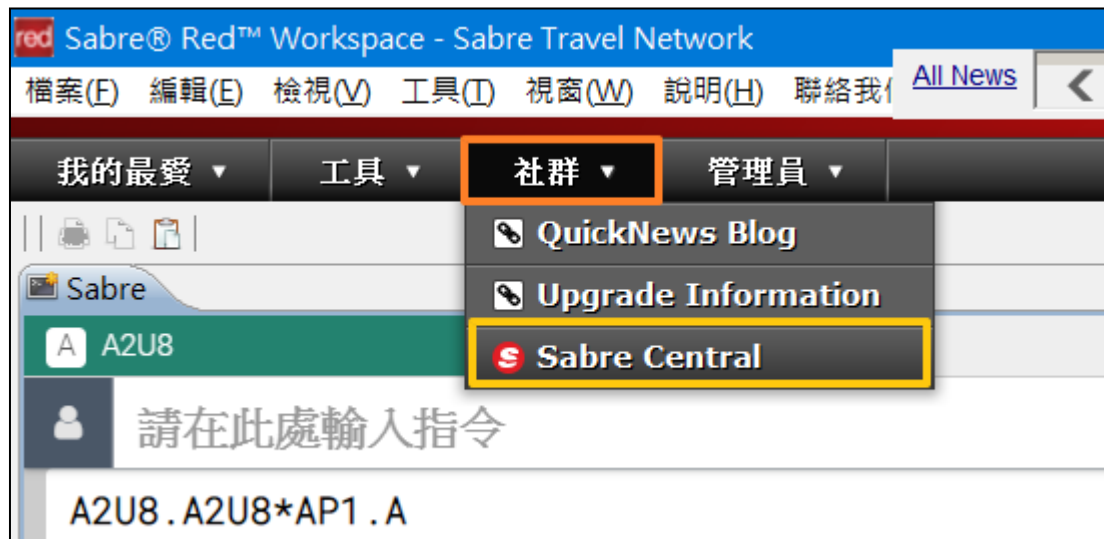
red Sabre® Red™ Workspace - Sabre Travel Network

檔案(F) 編輯(E) 檢視(V) 工具(T) 視窗(W) 說明(H) 聯絡我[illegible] All News <

我的最愛 ▾ 工具 ▾ 社群 ▾ 管理員 ▾

QuickNews Blog

Upgrade Information

Sabre Central

Sabre

A A2U8

請在此處輸入指令

A2U8.A2U8*AP1.A